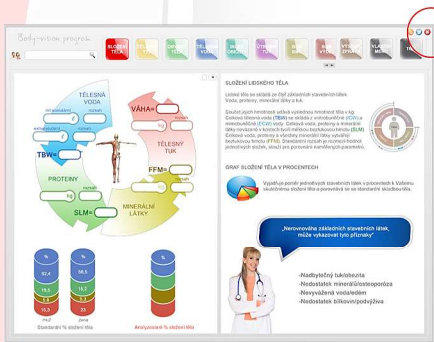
Body-vision program

SLOŽENÍ TĚLA

TĚLESNÁ VODA
VÁHA=
TĚLESNÝ TUK
TBW=
FFM=
PROTEINY
MINERÁLNÍ LÁTKY
SLM=

SLOŽENÍ LIDSKÉHO TĚLA

Lidské tělo se skládá ze čtyř základních stavebních látek. Voda, proteiny, minerální látky a tuk.

Součet jejich hmotností udává výslednou hmotnost těla v kg. Celková tělesná voda (TBW) se skládá z vnitrobuněčné (ICW) a mimobuněčné (ECW) vody. Celková voda, proteiny a minerální látky nakonec tvoří svalovou hmotu (SLM). Celková voda, proteiny a všechny minerální látky vytvářejí beztukovou hmotu (FFM).

GRAF SLOŽENÍ TĚLA V PROCENTECH

Vyjadřuje poměr jednotlivých stavebních látek v procentech k celkovému složení těla.

„Nerovnováha základních stavebních látek, může vykazovat tyto příznaky"

-Nadbytečný tuk/obezita
-Nedostatek minerálů/osteoporóza
-Nevyvážená voda/edém
-Nedostatek bílkovin/podvýživa

62,4
58,5
15,3
15,3
23
muž
žena
Standardní % složení těla
Analyzované % složení těla